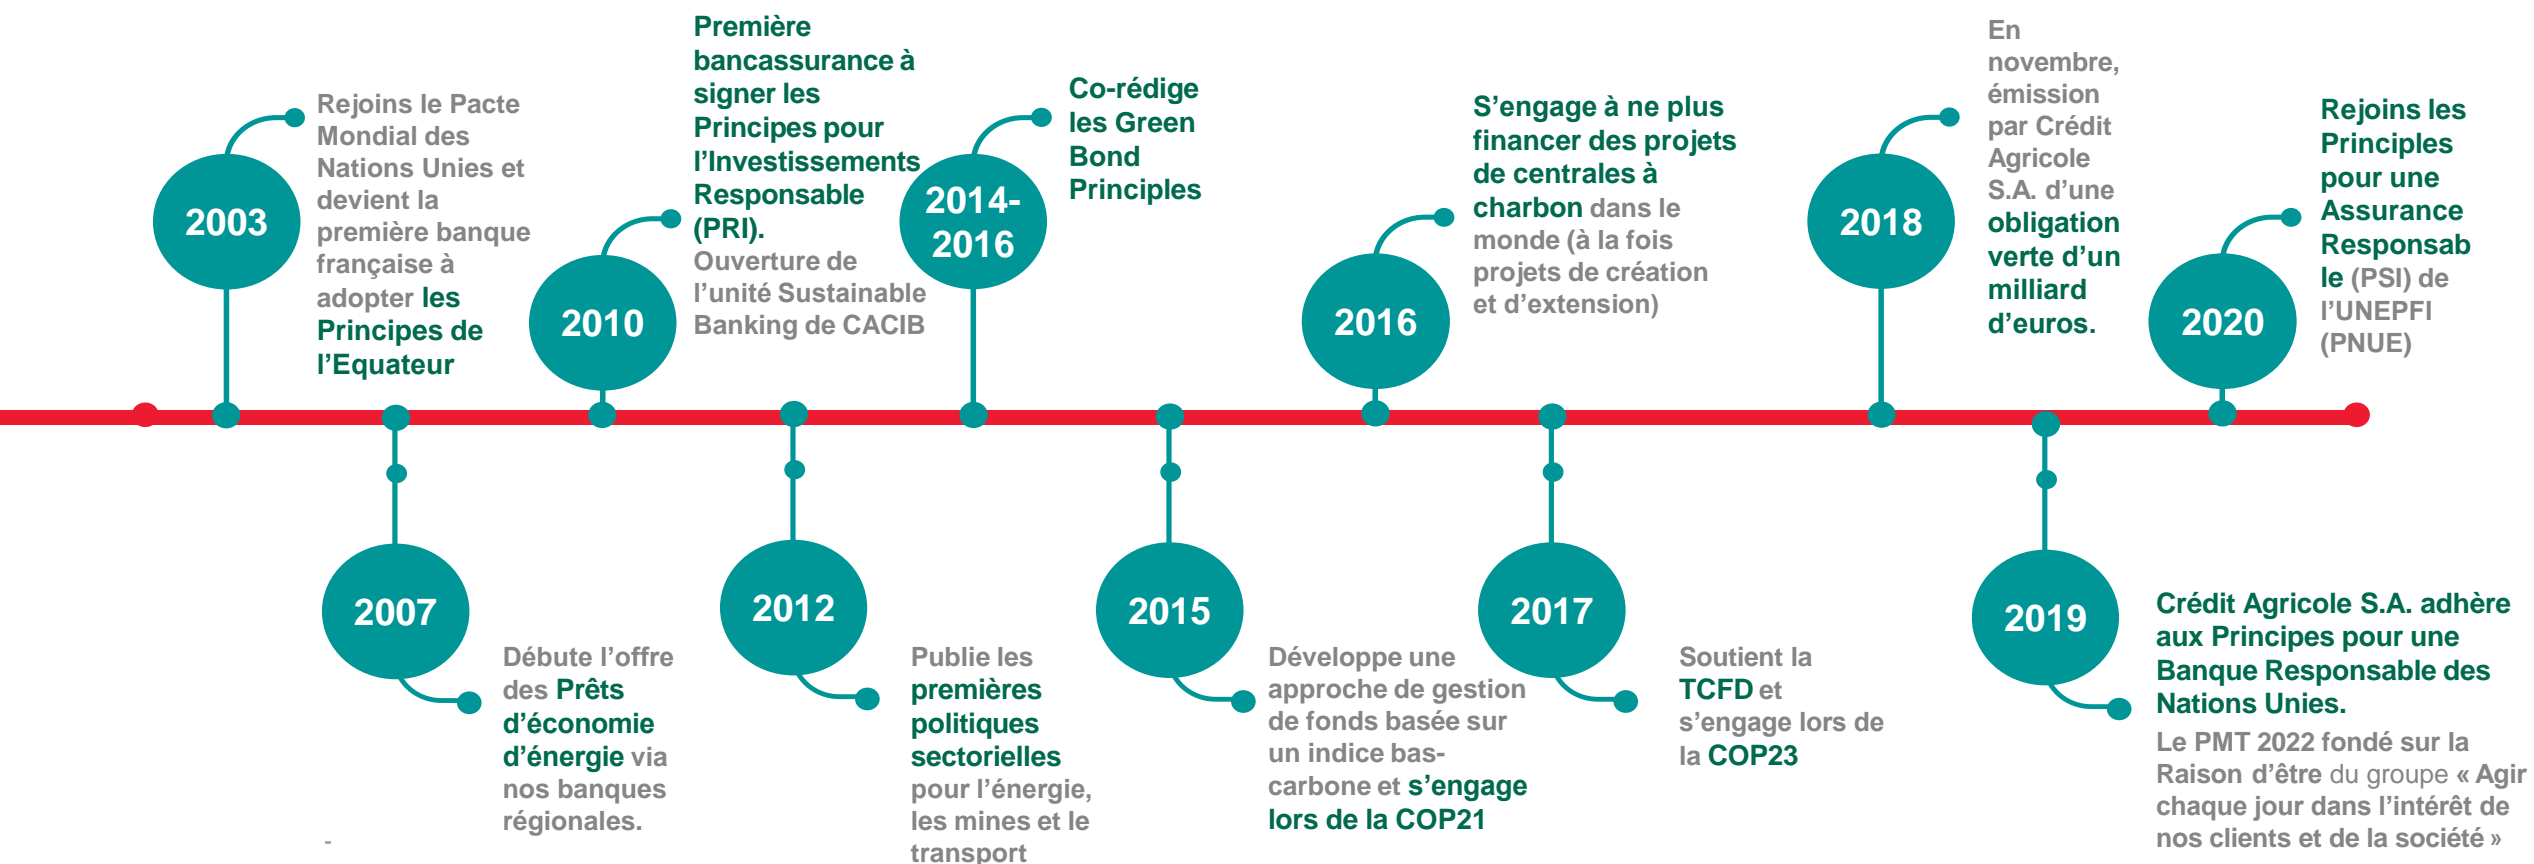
2003

Rejoins le Pacte Mondial des Nations Unies et devient la première banque française à adopter les Principes de l'Equateur

2010

Première bancassurance à signer les Principes pour l'Investissements Responsable (PRI). Ouverture de l'unité Sustainable Banking de CACIB

2014-2016

Co-rédige les Green Bond Principles

2016

S'engage à ne plus financer des projets de centrales à charbon dans le monde (à la fois projets de création et d'extension)

2018

En novembre, émission par Crédit Agricole S.A. d'une obligation verte d'un milliard d'euros.

2020

Rejoins les Principles pour une Assurance Responsable (PSI) de l'UNEPFI (PNUE)

2007

Débute l'offre des Prêts d'économie d'énergie via nos banques régionales.

2012

Publie les premières politiques sectorielles pour l'énergie, les mines et le transport

2015

Développe une approche de gestion de fonds basée sur un indice bas-carbone et s'engage lors de la COP21

2017

Soutient la TCFD et s'engage lors de la COP23

2019

Crédit Agricole S.A. adhère aux Principes pour une Banque Responsable des Nations Unies.

Le PMT 2022 fondé sur la Raison d'être du groupe « Agir chaque jour dans l'intérêt de nos clients et de la société »